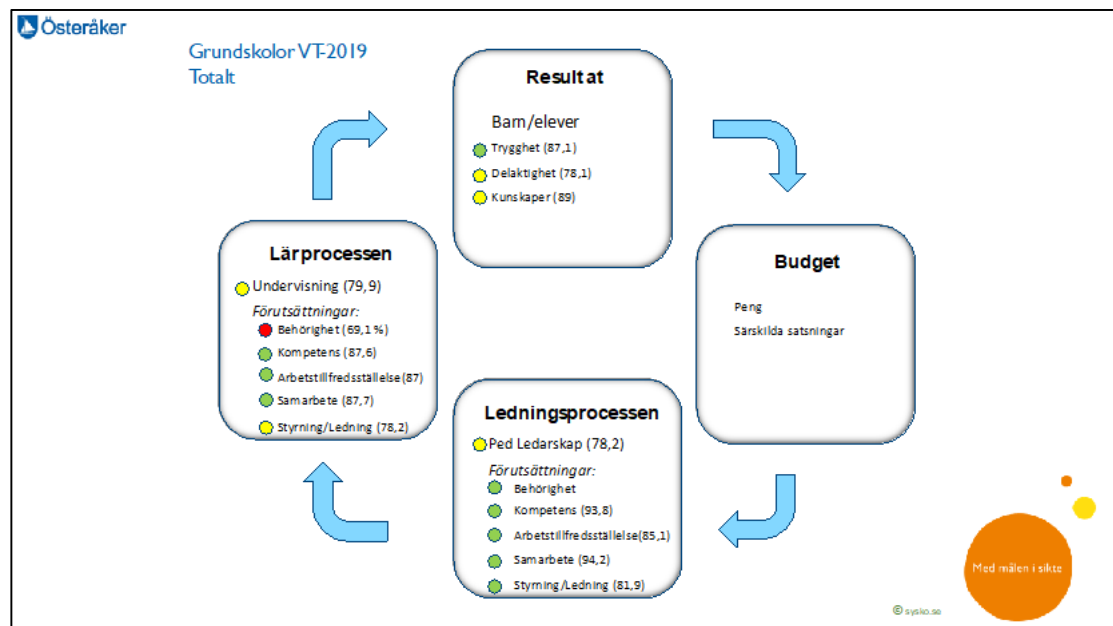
Österåker

Grundskolor VT-2019
Totalt

Resultat

Barn/elever
Trygghet (87,1)
Delaktighet (78,1)
Kunskaper (89)

Budget

Peng
Särskilda satsningar

Lärprocessen

Undervisning (79,9)
Förutsättningar:
Behörighet (69,1 %)
Kompetens (87,6)
Arbetstillfredsställelse (87)
Samarbete (87,7)
Styrning/Ledning (78,2)

Ledningsprocessen

Ped Ledarskap (78,2)
Förutsättningar:
Behörighet
Kompetens (93,8)
Arbetstillfredsställelse (85,1)
Samarbete (94,2)
Styrning/Ledning (81,9)

Med målen i sikte

© sysko.se